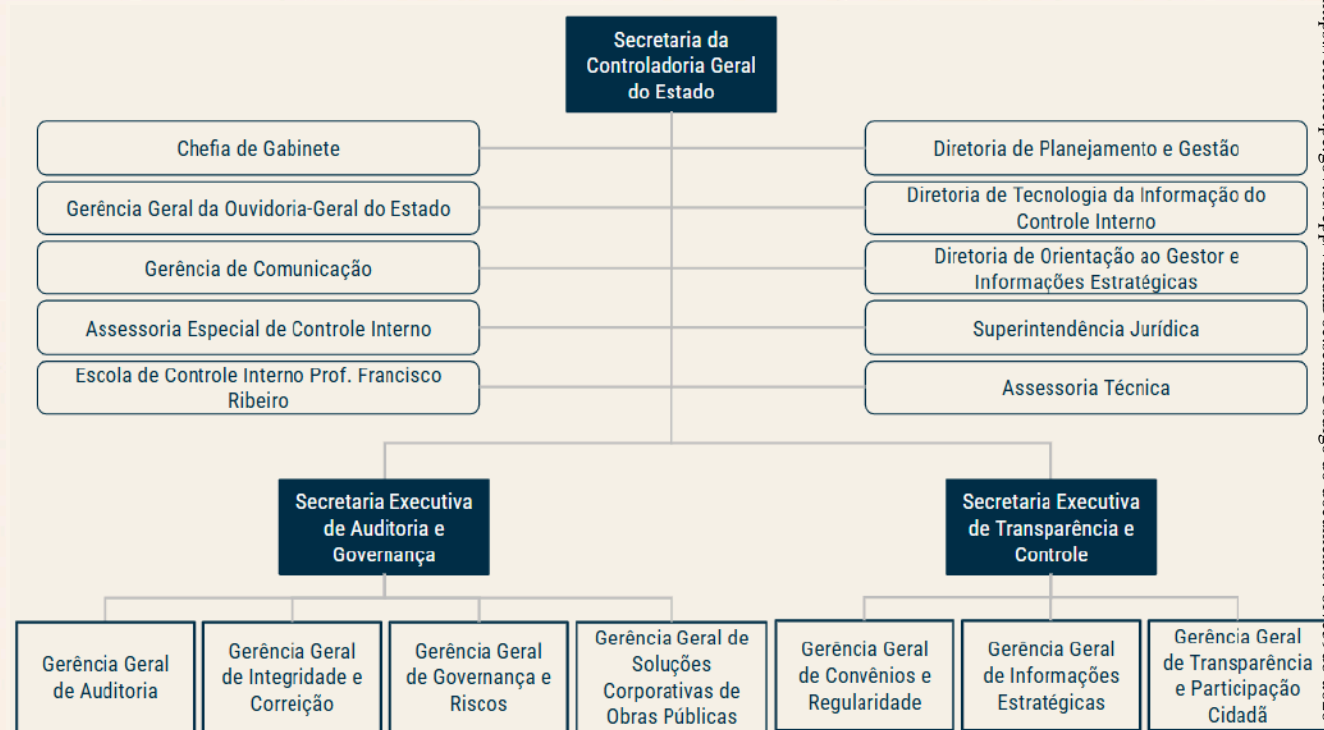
Secretaria da Controladoria Geral do Estado

Chefia de Gabinete

Gerência Geral da Ouvidoria-Geral do Estado

Gerência de Comunicação

Assessoria Especial de Controle Interno

Escola de Controle Interno Prof. Francisco Ribeiro

Diretoria de Planejamento e Gestão

Diretoria de Tecnologia da Informação do Controle Interno

Diretoria de Orientação ao Gestor e Informações Estratégicas

Superintendência Jurídica

Assessoria Técnica

Secretaria Executiva de Auditoria e Governança

Secretaria Executiva de Transparência e Controle

Gerência Geral de Auditoria

Gerência Geral de Integridade e Correição

Gerência Geral de Governança e Riscos

Gerência Geral de Soluções Corporativas de Obras Públicas

Gerência Geral de Convênios e Regularidade

Gerência Geral de Informações Estratégicas

Gerência Geral de Transparência e Participação Cidadã